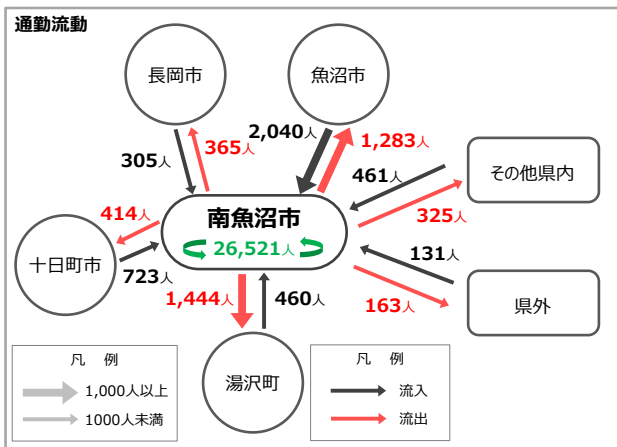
通勤流動

長岡市

魚沼市

305人

365人

2,040人

1,283人

461人

その他県内

414人

南魚沼市

325人

26,521人

十日町市

131人

723人

1,444人

460人

163人

県外

凡　例

1,000人以上

1000人未満

湯沢町

凡　例

流入

流出